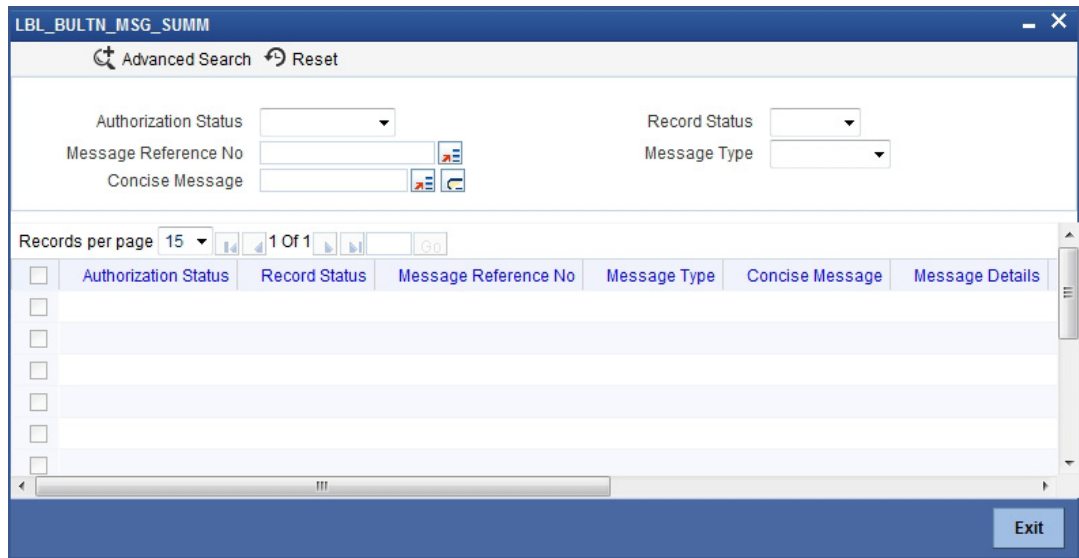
LBL_BULTN_MSG_SUMM

Advanced Search Reset

Authorization Status

Record Status

Message Reference No

Message Type

Concise Message

Records per page 15 1 Of 1 Go

| Authorization Status | Record Status | Message Reference No | Message Type | Concise Message | Message Details |
|---|---|---|---|---|---|
| | | | | | |
| | | | | | |
| | | | | | |
| | | | | | |
| | | | | | |
| | | | | | |

Exit